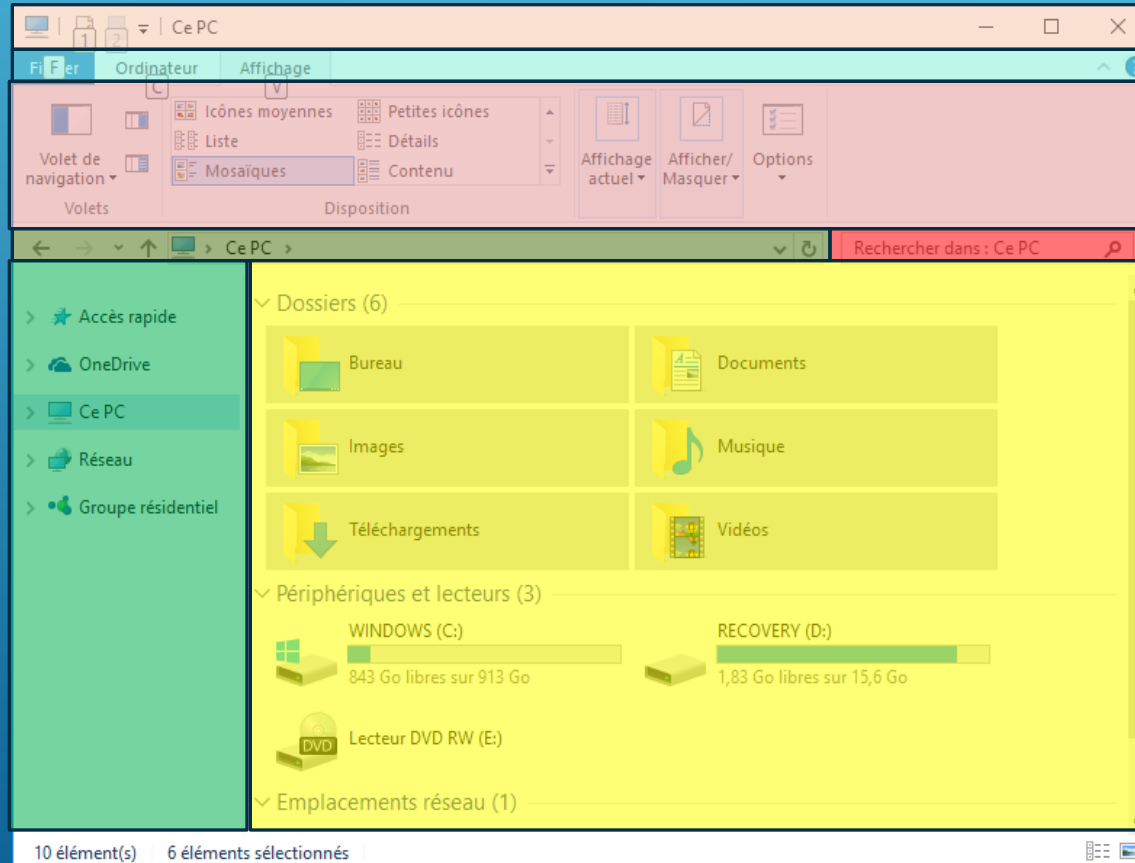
1 2 Ce PC

Fichier F Ordinateur C Affichage V

Volet de navigation
Icônes moyennes
Petites icônes
Liste
Détails
Mosaïques
Contenu
Affichage actuel
Afficher/ Masquer
Options
Volets
Disposition

Ce PC
Rechercher dans : Ce PC

Accès rapide
OneDrive
Ce PC
Réseau
Groupe résidentiel

Dossiers (6)
Bureau
Documents
Images
Musique
Téléchargements
Vidéos

Périphériques et lecteurs (3)
WINDOWS (C:)
843 Go libres sur 913 Go
RECOVERY (D:)
1,83 Go libres sur 15,6 Go
DVD
Lecteur DVD RW (E:)

Emplacements réseau (1)

10 élément(s) 6 éléments sélectionnés